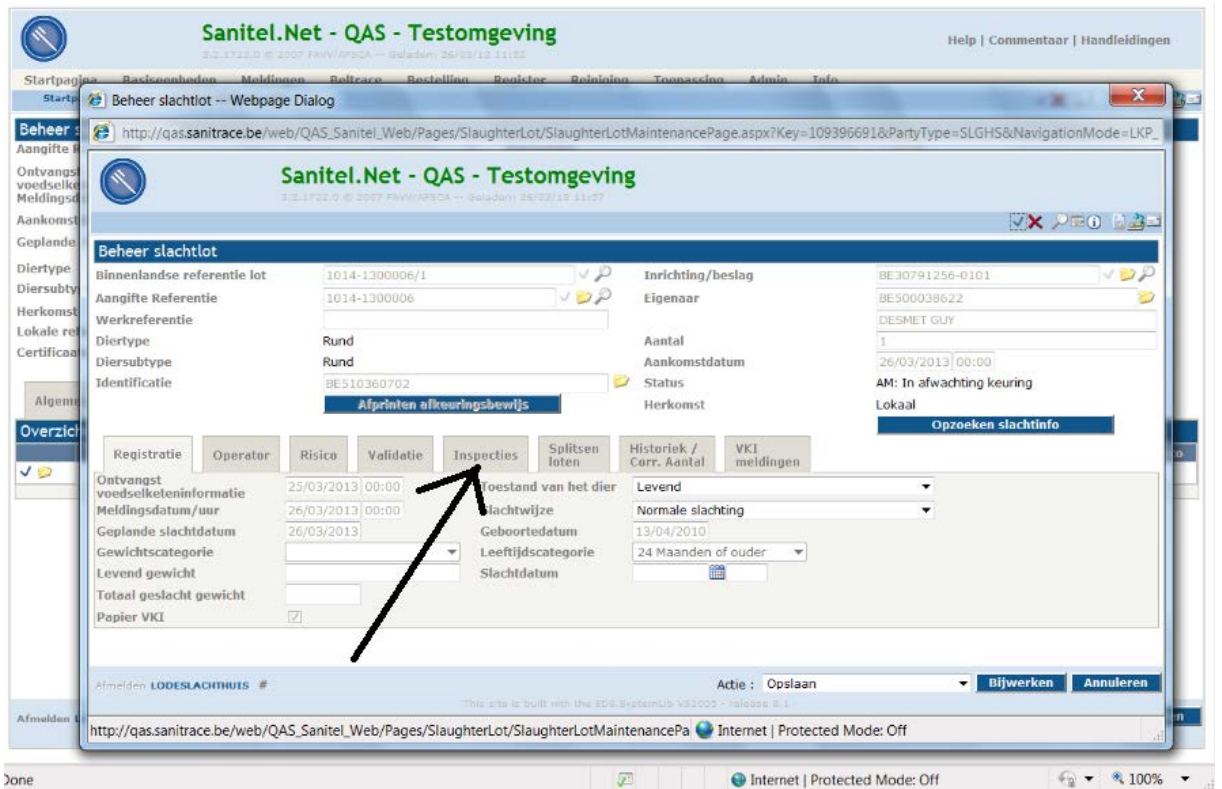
Sanitel.Net - QAS - Testomgeving
3.2.1722.0 © 2007 FAVV/AFSCA -- Geladen: 26/03/13 11:52

Help | Commentaar | Handleidingen

Startpagina Basisgegevens Meldingen Beltrace Bestelling Register Reiniging Toepassing Admin Info

Beheer slachtlot -- Webpage Dialog

http://qas.sanitrace.be/web/QAS_Sanitel_Web/Pages/SlaughterLot/SlaughterLotMaintenancePage.aspx?Key=109396691&PartyType=SLGHS&NavigationMode=LKP_

Sanitel.Net - QAS - Testomgeving
3.2.1722.0 © 2007 FAVV/AFSCA -- Geladen: 26/03/13 11:57

Beheer slachtlot

| | | | |
|---|---|---|---|
| Binnenlandse referentie lot | 1014-1300006/1 | Inrichting/beslag | BE30791256-0101 |
| Aangifte Referentie | 1014-1300006 | Eigenaar | BE500038622 |
| Werkreferentie | | | DESMET GUY |
| Diertype | Rund | Aantal | 1 |
| Diersubtype | Rund | Aankomstdatum | 26/03/2013 00:00 |
| Identificatie | BE510360702 | Status | AM: In afwachting keuring |
| | Afprinten afkeuringsbewijs | Herkomst | Lokaal |
| | | | Opzoeken slachtinfo |

Registratie | Operator | Risico | Validatie | Inspecties | Splitsen loten | Historiek / Corr. Aantal | VKI meldingen

| | | | |
|---|---|---|---|
| Ontvangst voedselketeninformatie | 25/03/2013 00:00 | Toestand van het dier | Levend |
| Meldingsdatum/uur | 26/03/2013 00:00 | Slachtwijze | Normale slachting |
| Geplande slachtdatum | 26/03/2013 | Geboortedatum | 13/04/2010 |
| Gewichtscategorie | | Leeftijdscategorie | 24 Maanden of ouder |
| Levend gewicht | | Slachtdatum | |
| Totaal geslacht gewicht | | | |
| Papier VKI | | | |

Afmelden LODESLACHTHUIS #

Actie : Opslaan Bijwerken Annuleren

This site is built with the EDS.SystemLib VS2005 - release 8.1

http://qas.sanitrace.be/web/QAS_Sanitel_Web/Pages/SlaughterLot/SlaughterLotMaintenancePa Internet | Protected Mode: Off

Done Internet | Protected Mode: Off 100%